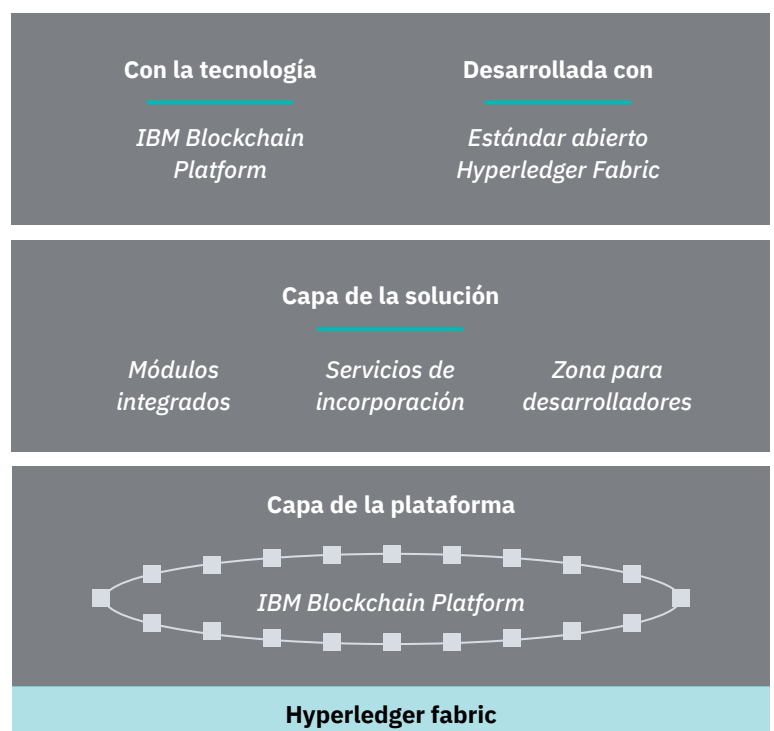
Con la tecnología

IBM Blockchain Platform

Desarrollada con

Estándar abierto Hyperledger Fabric

Capa de la solución

Módulos integrados

Servicios de incorporación

Zona para desarrolladores

Capa de la plataforma

IBM Blockchain Platform

Hyperledger fabric